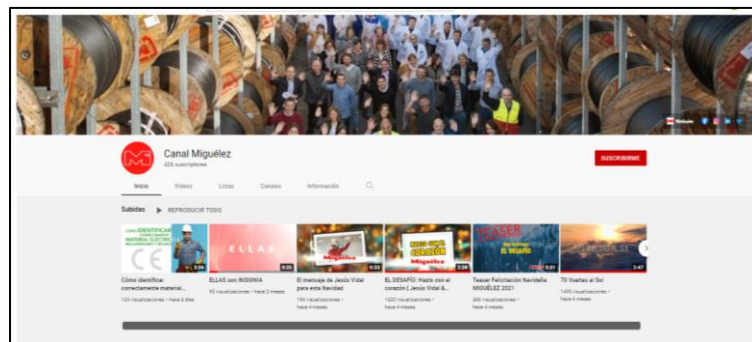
Canal Miguélez
429 suscriptores

SUSCRIBIRME

Inicio Vídeos Listas Canales Información

Subidas ▶ REPRODUCIR TODO

Cómo identificar correctamente material...
134 visualizaciones • hace 5 días

ELLAS

ELLAS son INSIGNIA
40 visualizaciones • hace 3 meses

El mensaje de Jesús Vidal para esta Navidad
164 visualizaciones • hace 4 meses

EL DESAFÍO: Hazlo con el corazón [ Jesús Vidal &...
1320 visualizaciones • hace 4 meses

TEASER EL DESAFÍO

Teaser Felicitación Navideña MIGUÉLEZ 2021
266 visualizaciones • hace 4 meses

70 Vueltas al Sol
1400 visualizaciones • hace 4 meses